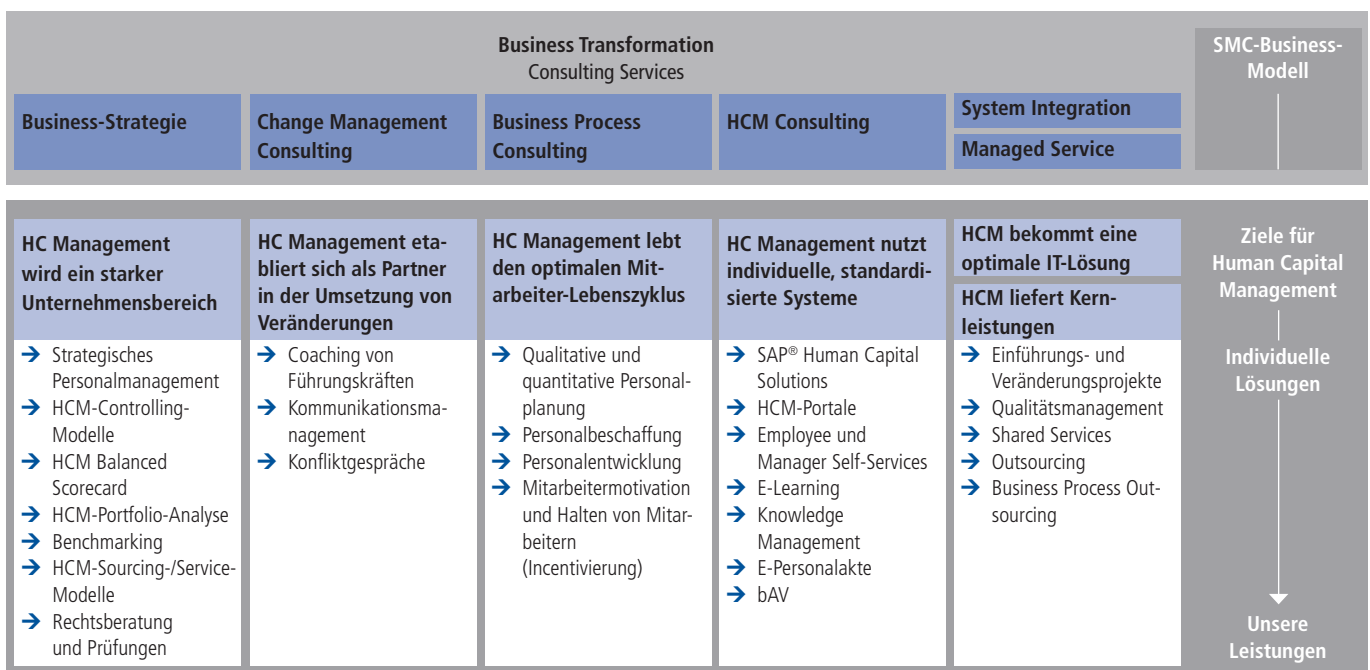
Business Transformation
Consulting Services

SMC-Business-Modell

| Business-Strategie | Change Management Consulting | Business Process Consulting | HCM Consulting | System Integration / Managed Service |
|---|---|---|---|---|
| HC Management wird ein starker Unternehmensbereich | HC Management etabliert sich als Partner in der Umsetzung von Veränderungen | HC Management lebt den optimalen Mitarbeiter-Lebenszyklus | HC Management nutzt individuelle, standardisierte Systeme | HCM bekommt eine optimale IT-Lösung / HCM liefert Kernleistungen |
| → Strategisches Personalmanagement → HCM-Controlling-Modelle → HCM Balanced Scorecard → HCM-Portfolio-Analyse → Benchmarking → HCM-Sourcing-/Service-Modelle → Rechtsberatung und Prüfungen | → Coaching von Führungskräften → Kommunikationsmanagement → Konfliktgespräche | → Qualitative und quantitative Personalplanung → Personalbeschaffung → Personalentwicklung → Mitarbeitermotivation und Halten von Mitarbeitern (Incentivierung) | → SAP® Human Capital Solutions → HCM-Portale → Employee und Manager Self-Services → E-Learning → Knowledge Management → E-Personalakte → bAV | → Einführungs- und Veränderungsprojekte → Qualitätsmanagement → Shared Services → Outsourcing → Business Process Outsourcing |

Ziele für Human Capital Management

Individuelle Lösungen

Unsere Leistungen